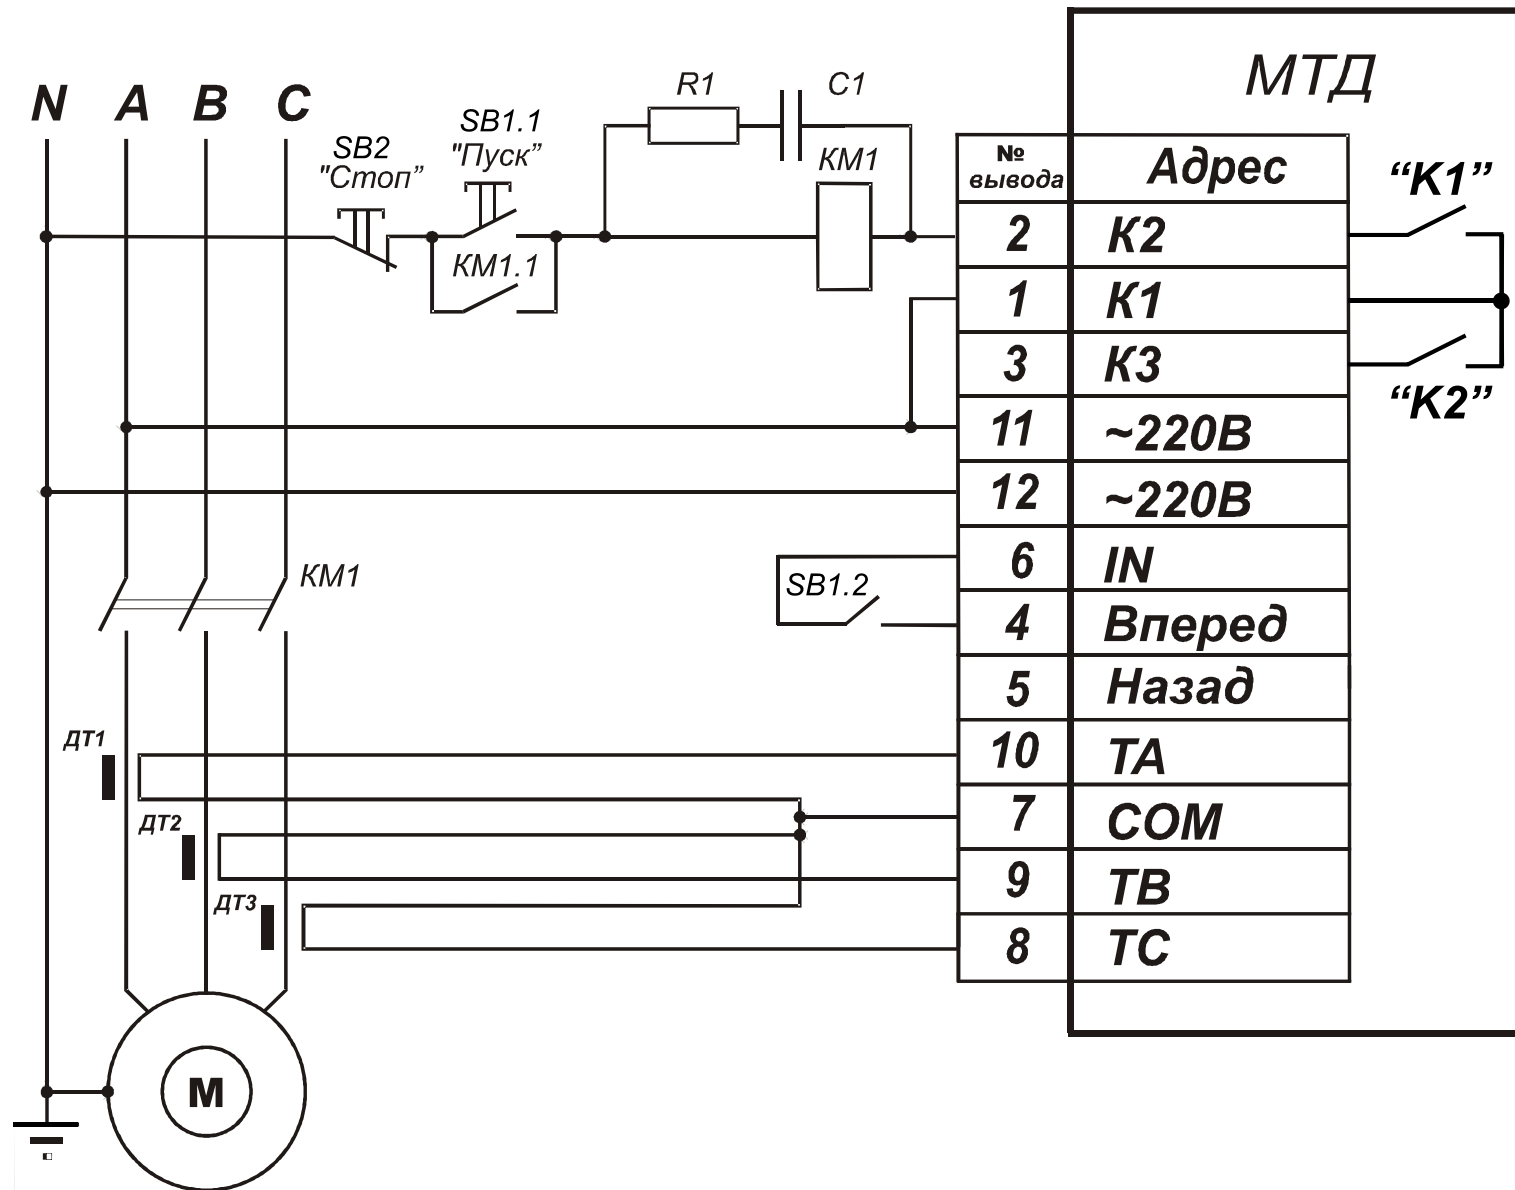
N A B C

SB2 "Стоп"

SB1.1 "Пуск"

R1 C1

KM1

KM1.1

МТД

| № вывода | Адрес |
|---|---|
| 2 | К2 |
| 1 | К1 |
| 3 | К3 |
| 11 | ~220В |
| 12 | ~220В |
| 6 | IN |
| 4 | Вперед |
| 5 | Назад |
| 10 | TA |
| 7 | COM |
| 9 | TB |
| 8 | TC |

"K1"

"K2"

SB1.2

KM1

ДТ1

ДТ2

ДТ3

M